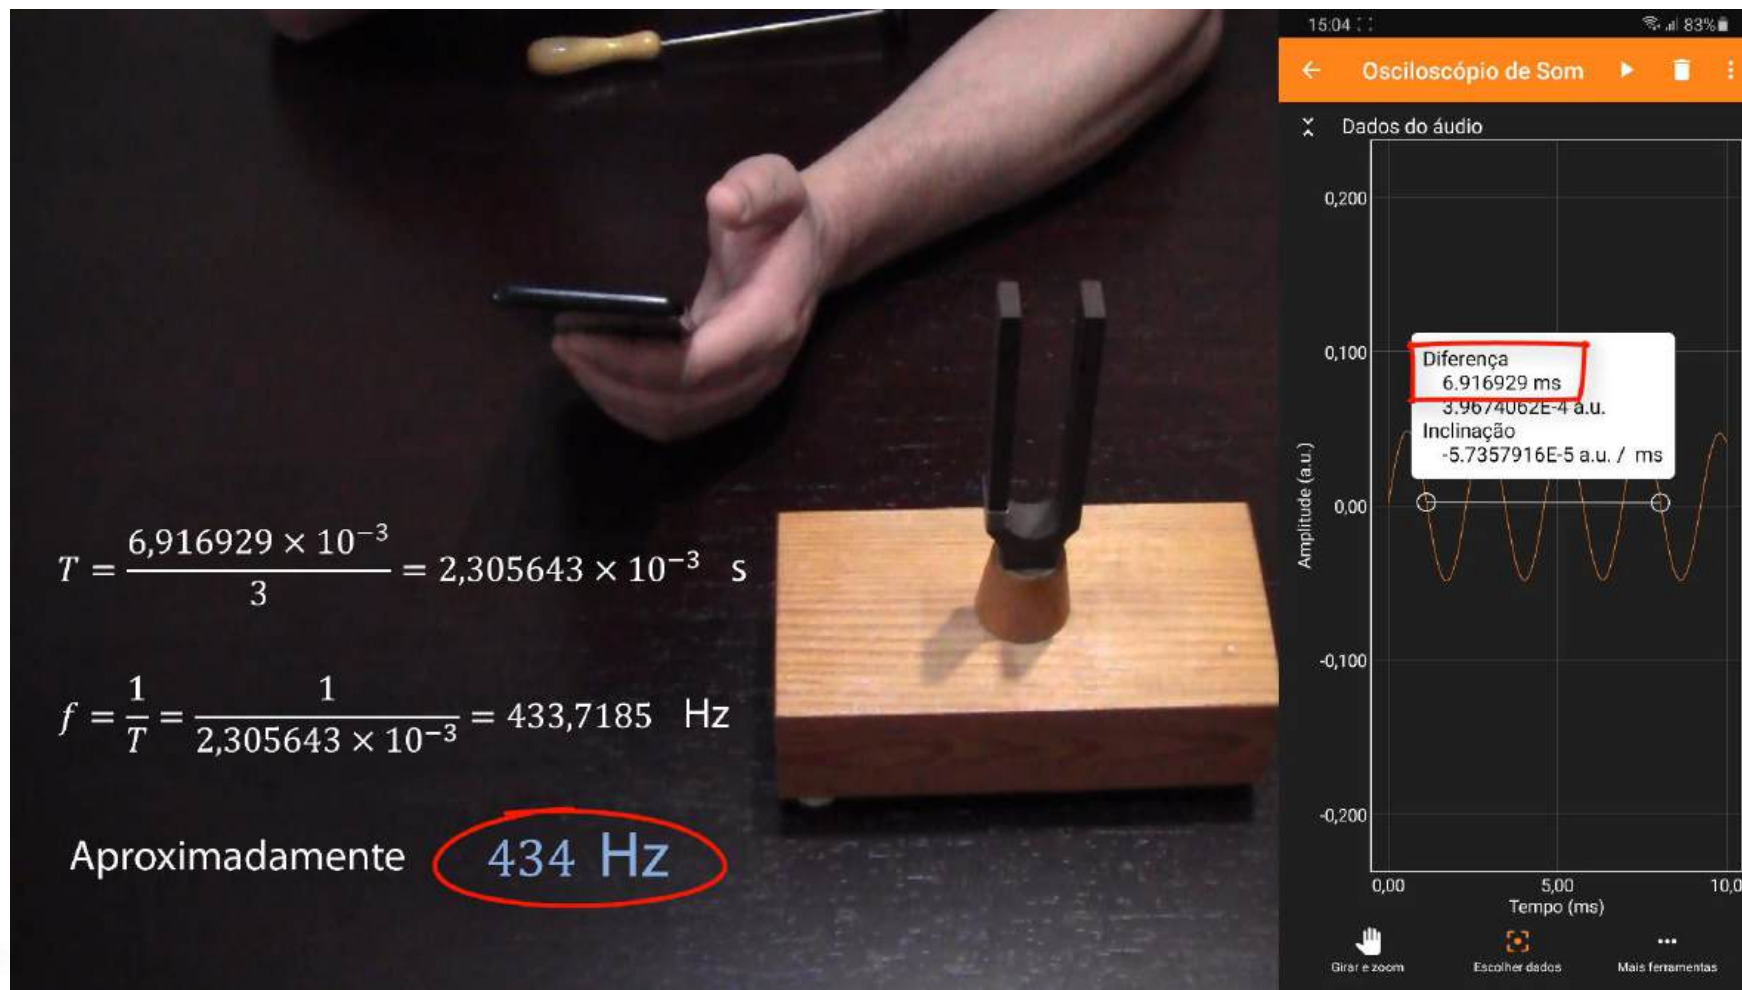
$T = \frac{6,916929 \times 10^{-3}}{3} = 2,305643 \times 10^{-3}$ s

$f = \frac{1}{T} = \frac{1}{2,305643 \times 10^{-3}} = 433,7185$ Hz

Aproximadamente 434 Hz

15:04 83%

Osciloscópio de Som

Dados do áudio

0,200
0,100
0,00
-0,100
-0,200

Amplitude (a.u.)

Diferença
6.916929 ms
3.9674062E-4 a.u.
Inclinação
-5.7357916E-5 a.u. / ms

0,00 5,00 10,0
Tempo (ms)

Girar e zoom
Escolher dados
Mais ferramentas